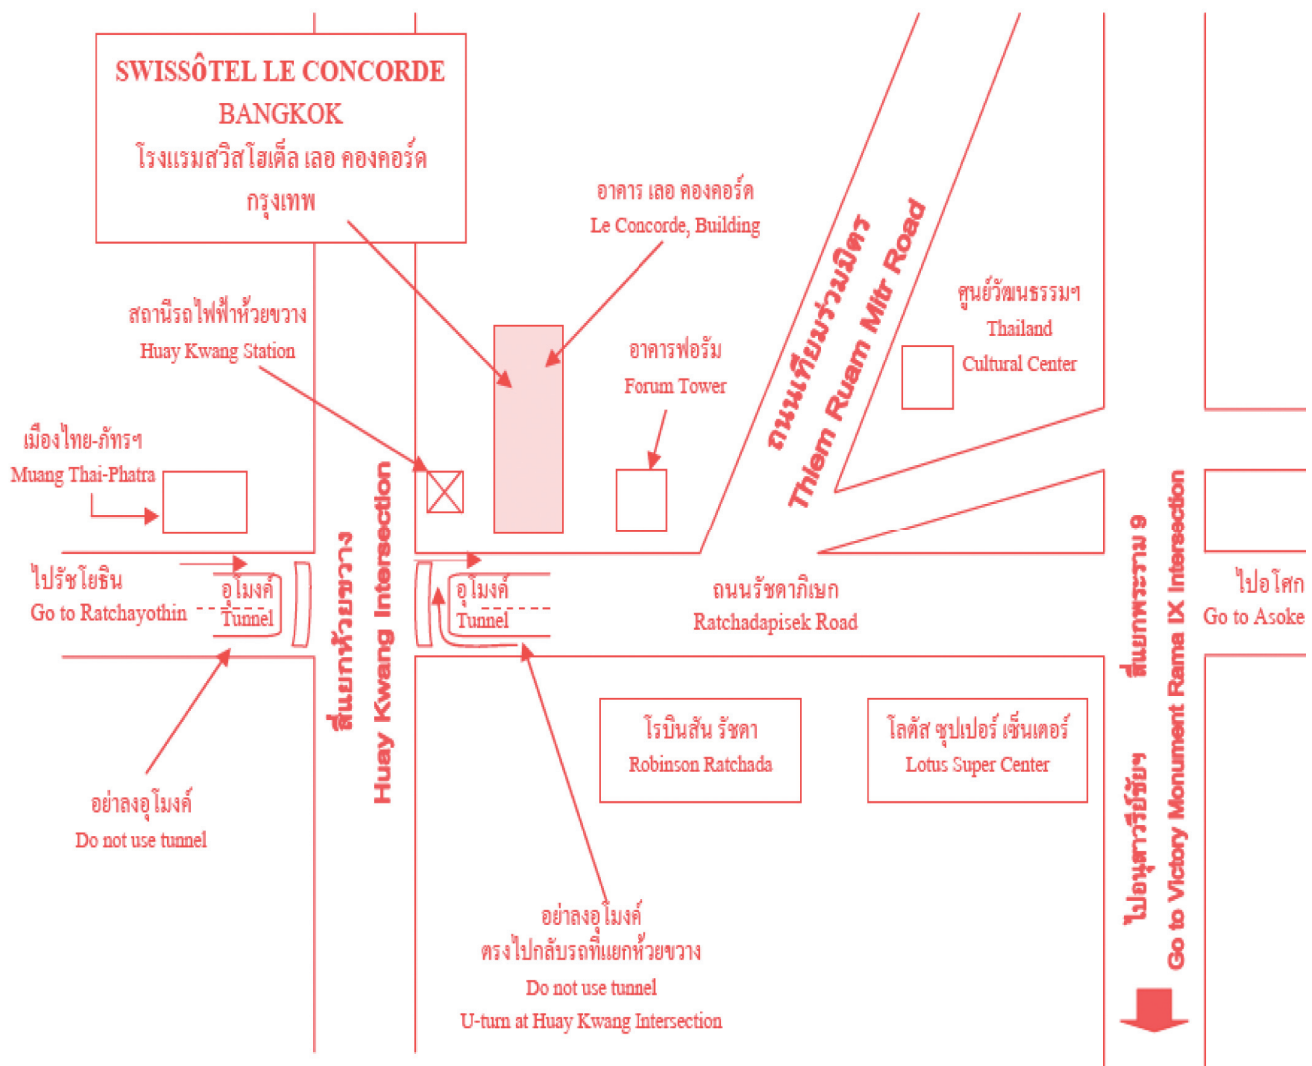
SWISSÔTEL LE CONCORDE BANGKOK
โรงแรมสวิสโฮเต็ล เลอ คองคอร์ด กรุงเทพ

อาคาร เลอ คองคอร์ด
Le Concorde, Building

สถานีรถไฟฟ้าห้วยขวาง
Huay Kwang Station

อาคารฟอรัม
Forum Tower

ถนนเทียมร่วมมิตร
Thiem Ruam Mitr Road

ศูนย์วัฒนธรรมฯ
Thailand
Cultural Center

เมืองไทย-ภัทรฯ
Muang Thai-Phatra

ไปรัชโยธิน
Go to Ratchayothin

อุโมงค์
Tunnel

สี่แยกห้วยขวาง
Huay Kwang Intersection

อุโมงค์
Tunnel

ถนนรัชดาภิเษก
Ratchadapisek Road

สี่แยกพระราม 9
Rama IX Intersection

ไปอโศก
Go to Asoke

โรบินสัน รัชดา
Robinson Ratchada

โลตัส ซุปเปอร์ เซ็นเตอร์
Lotus Super Center

อย่าลงอุโมงค์
Do not use tunnel

ไปอนุสาวรีย์ชัยฯ
Go to Victory Monument

อย่าลงอุโมงค์
ตรงไปกลับรถที่แยกห้วยขวาง
Do not use tunnel
U-turn at Huay Kwang Intersection